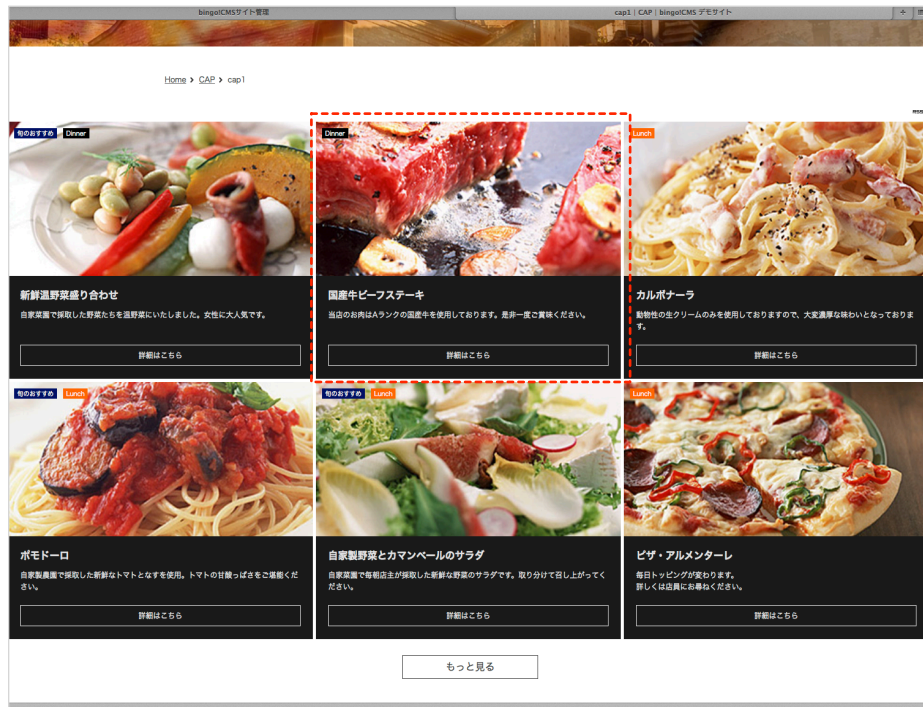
bingo!CMSサイト管理

cap1 | CAP | bingo!CMS デモサイト

Home > CAP > cap1

旬のおすすめ Dinner

新鮮温野菜盛り合わせ

自家菜園で採取した野菜たちを温野菜にいたしました。女性に大人気です。

詳細はこちら

Dinner

国産牛ビーフステーキ

当店のお肉はAランクの国産牛を使用しております。是非一度ご賞味ください。

詳細はこちら

Lunch

カルボナーラ

動物性の生クリームのみを使用しておりますので、大変濃厚な味わいとなっております。

詳細はこちら

旬のおすすめ Lunch

ポモドーロ

自家製農園で採取した新鮮なトマトとなすを使用。トマトの甘酸っぱさをご堪能ください。

詳細はこちら

旬のおすすめ Lunch

自家製野菜とカマンベールのサラダ

自家菜園で毎朝店主が採取した新鮮な野菜のサラダです。取り分けて召し上がってください。

詳細はこちら

Lunch

ピザ・アルメンターレ

毎日トッピングが変わります。
詳しくは店員にお尋ねください。

詳細はこちら

もっと見る